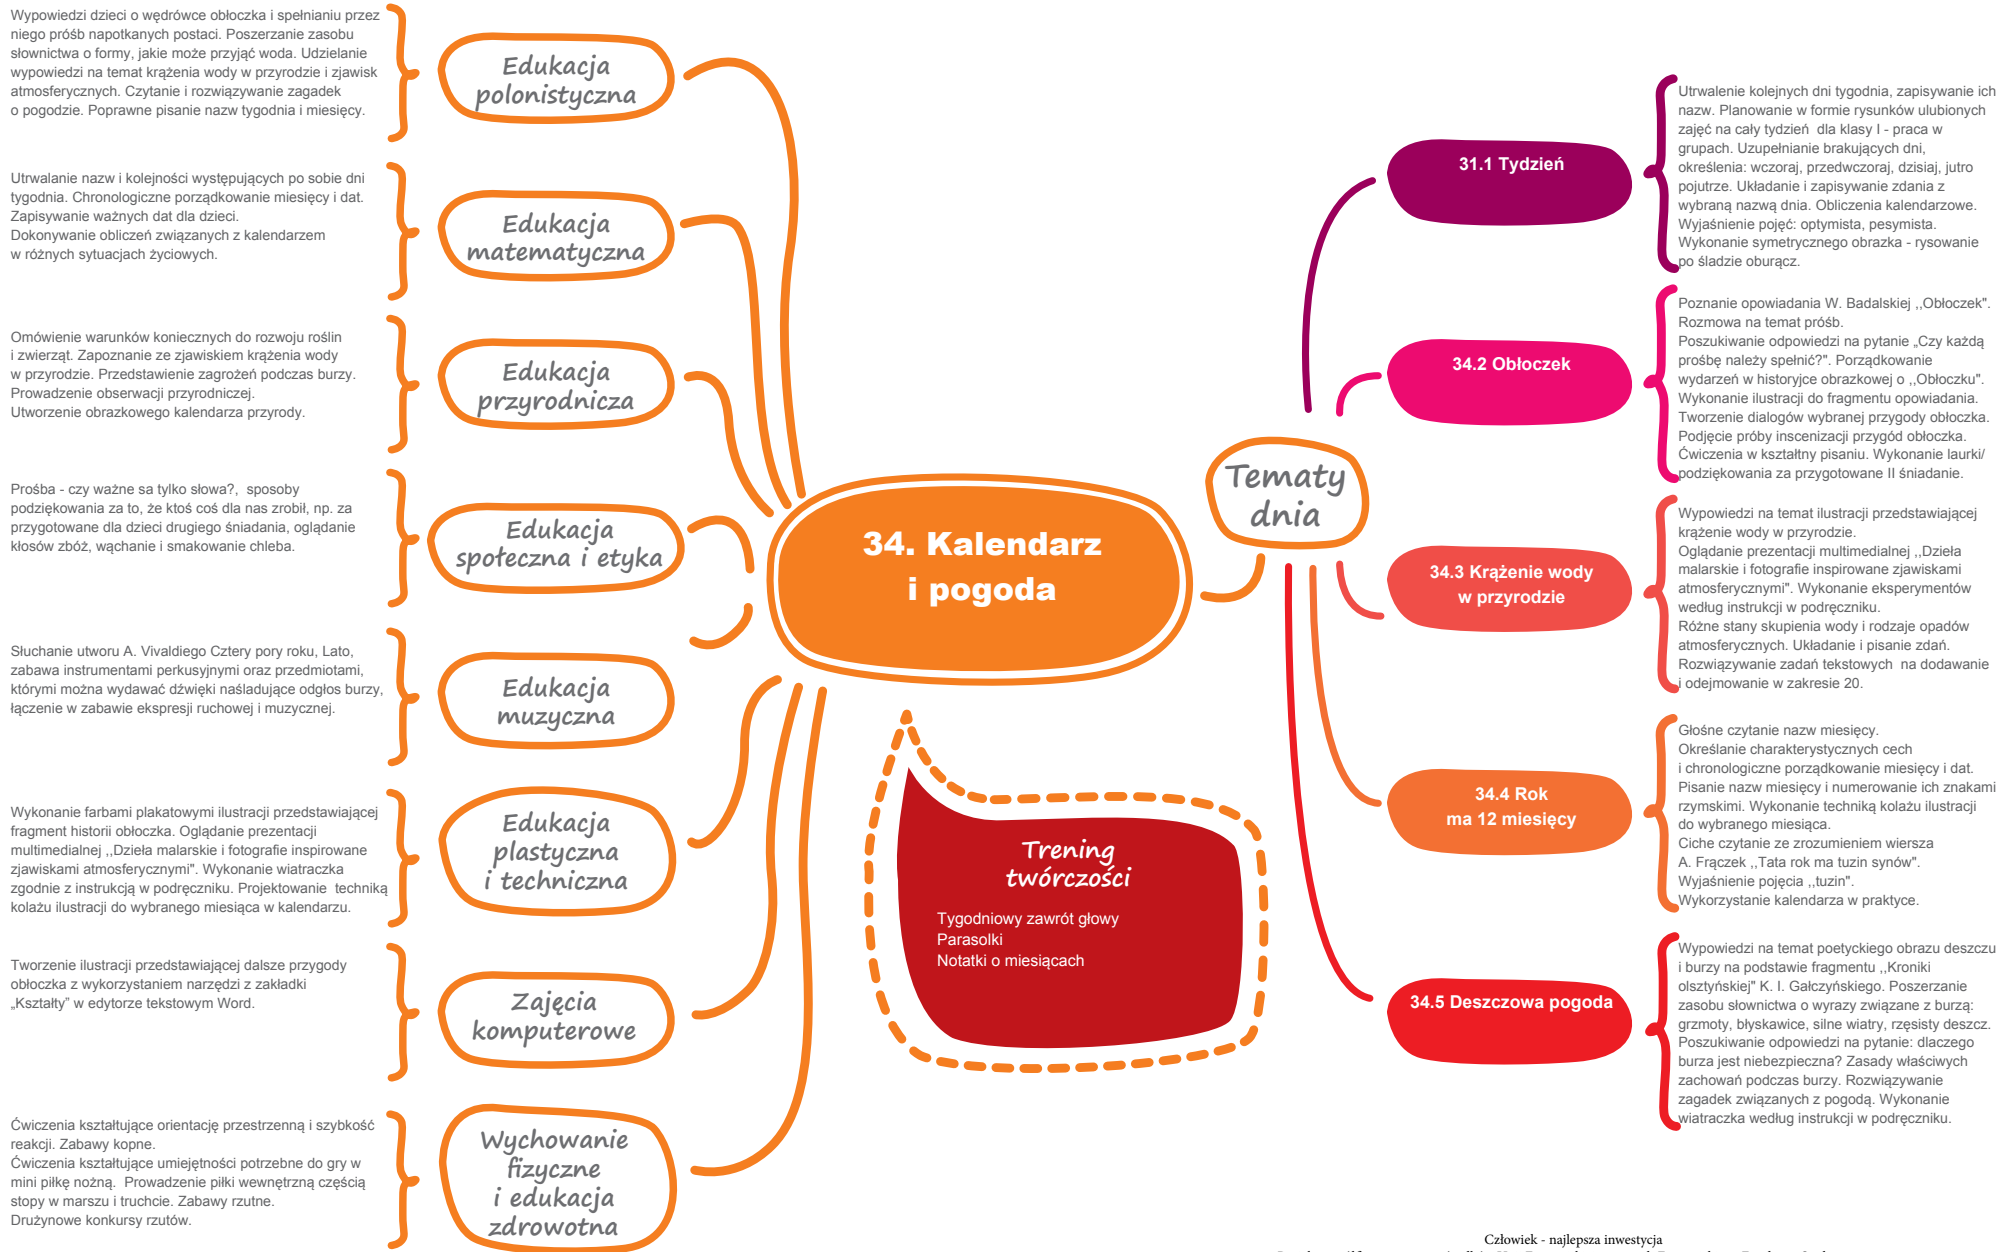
Wypowiedzi dzieci o wędrówce obłoczka i spełnianiu przez niego próśb napotkanych postaci. Poszerzanie zasobu słownictwa o formy, jakie może przyjąć woda. Udzielanie wypowiedzi na temat krążenia wody w przyrodzie i zjawisk atmosferycznych. Czytanie i rozwiązywanie zagadek o pogodzie. Poprawne pisanie nazw tygodnia i miesięcy.

Edukacja polonistyczna

Utrwalanie nazw i kolejności występujących po sobie dni tygodnia. Chronologiczne porządkowanie miesięcy i dat. Zapisywanie ważnych dat dla dzieci.
Dokonywanie obliczeń związanych z kalendarzem w różnych sytuacjach życiowych.

Edukacja matematyczna

Omówienie warunków koniecznych do rozwoju roślin i zwierząt. Zapoznanie ze zjawiskiem krążenia wody w przyrodzie. Przedstawienie zagrożeń podczas burzy. Prowadzenie obserwacji przyrodniczej.
Utworzenie obrazkowego kalendarza przyrody.

Edukacja przyrodnicza

Prośba - czy ważne sa tylko słowa?, sposoby podziękowania za to, że ktoś coś dla nas zrobił, np. za przygotowane dla dzieci drugiego śniadania, oglądanie kłosów zbóż, wąchanie i smakowanie chleba.

Edukacja społeczna i etyka

Słuchanie utworu A. Vivaldiego Cztery pory roku, Lato, zabawa instrumentami perkusyjnymi oraz przedmiotami, którymi można wydawać dźwięki naśladujące odgłos burzy, łączenie w zabawie ekspresji ruchowej i muzycznej.

Edukacja muzyczna

Wykonanie farbami plakatowymi ilustracji przedstawiającej fragment historii obłoczka. Oglądanie prezentacji multimedialnej ,,Dzieła malarskie i fotografie inspirowane zjawiskami atmosferycznymi". Wykonanie wiatraczka zgodnie z instrukcją w podręczniku. Projektowanie techniką kolażu ilustracji do wybranego miesiąca w kalendarzu.

Edukacja plastyczna i techniczna

Tworzenie ilustracji przedstawiającej dalsze przygody obłoczka z wykorzystaniem narzędzi z zakładki „Kształty" w edytorze tekstowym Word.

Zajęcia komputerowe

Ćwiczenia kształtujące orientację przestrzenną i szybkość reakcji. Zabawy kopne.
Ćwiczenia kształtujące umiejętności potrzebne do gry w mini piłkę nożną. Prowadzenie piłki wewnętrzną częścią stopy w marszu i truchcie. Zabawy rzutne.
Drużynowe konkursy rzutów.

Wychowanie fizyczne i edukacja zdrowotna

34. Kalendarz i pogoda

Trening twórczości

Tygodniowy zawrót głowy
Parasolki
Notatki o miesiącach

Tematy dnia

31.1 Tydzień

Utrwalenie kolejnych dni tygodnia, zapisywanie ich nazw. Planowanie w formie rysunków ulubionych zajęć na cały tydzień dla klasy I - praca w grupach. Uzupełnianie brakujących dni, określenia: wczoraj, przedwczoraj, dzisiaj, jutro pojutrze. Układanie i zapisywanie zdania z wybraną nazwą dnia. Obliczenia kalendarzowe. Wyjaśnienie pojęć: optymista, pesymista. Wykonanie symetrycznego obrazka - rysowanie po śladzie oburącz.

34.2 Obłoczek

Poznanie opowiadania W. Badalskiej ,,Obłoczek". Rozmowa na temat próśb.
Poszukiwanie odpowiedzi na pytanie „Czy każdą prośbę należy spełnić?". Porządkowanie wydarzeń w historyjce obrazkowej o ,,Obłoczku". Wykonanie ilustracji do fragmentu opowiadania. Tworzenie dialogów wybranej przygody obłoczka. Podjęcie próby inscenizacji przygód obłoczka. Ćwiczenia w kształtny pisaniu. Wykonanie laurki/ podziękowania za przygotowane II śniadanie.

34.3 Krążenie wody w przyrodzie

Wypowiedzi na temat ilustracji przedstawiającej krążenie wody w przyrodzie.
Oglądanie prezentacji multimedialnej ,,Dzieła malarskie i fotografie inspirowane zjawiskami atmosferycznymi". Wykonanie eksperymentów według instrukcji w podręczniku.
Różne stany skupienia wody i rodzaje opadów atmosferycznych. Układanie i pisanie zdań. Rozwiązywanie zadań tekstowych na dodawanie i odejmowanie w zakresie 20.

34.4 Rok ma 12 miesięcy

Głośne czytanie nazw miesięcy.
Określanie charakterystycznych cech i chronologiczne porządkowanie miesięcy i dat. Pisanie nazw miesięcy i numerowanie ich znakami rzymskimi. Wykonanie techniką kolażu ilustracji do wybranego miesiąca.
Ciche czytanie ze zrozumieniem wiersza A. Frączek ,,Tata rok ma tuzin synów".
Wyjaśnienie pojęcia ,,tuzin".
Wykorzystanie kalendarza w praktyce.

34.5 Deszczowa pogoda

Wypowiedzi na temat poetyckiego obrazu deszczu i burzy na podstawie fragmentu ,,Kroniki olsztyńskiej" K. I. Gałczyńskiego. Poszerzanie zasobu słownictwa o wyrazy związane z burzą: grzmoty, błyskawice, silne wiatry, rzęsisty deszcz. Poszukiwanie odpowiedzi na pytanie: dlaczego burza jest niebezpieczna? Zasady właściwych zachowań podczas burzy. Rozwiązywanie zagadek związanych z pogodą. Wykonanie wiatraczka według instrukcji w podręczniku.

Człowiek - najlepsza inwestycja